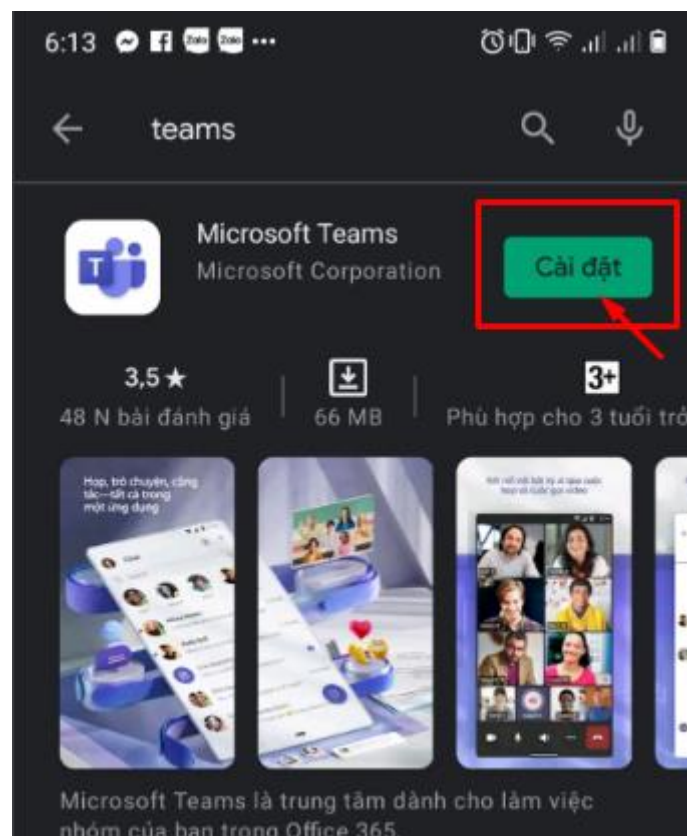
6:13 Zalo Zalo ···

teams

Microsoft Teams
Microsoft Corporation

Cài đặt

3,5★
48 N bài đánh giá

66 MB

3+
Phù hợp cho 3 tuổi trở

Họp, trò chuyện, cộng tác—tất cả trong một ứng dụng

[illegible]

Microsoft Teams là trung tâm dành cho làm việc nhóm của bạn trong Office 365